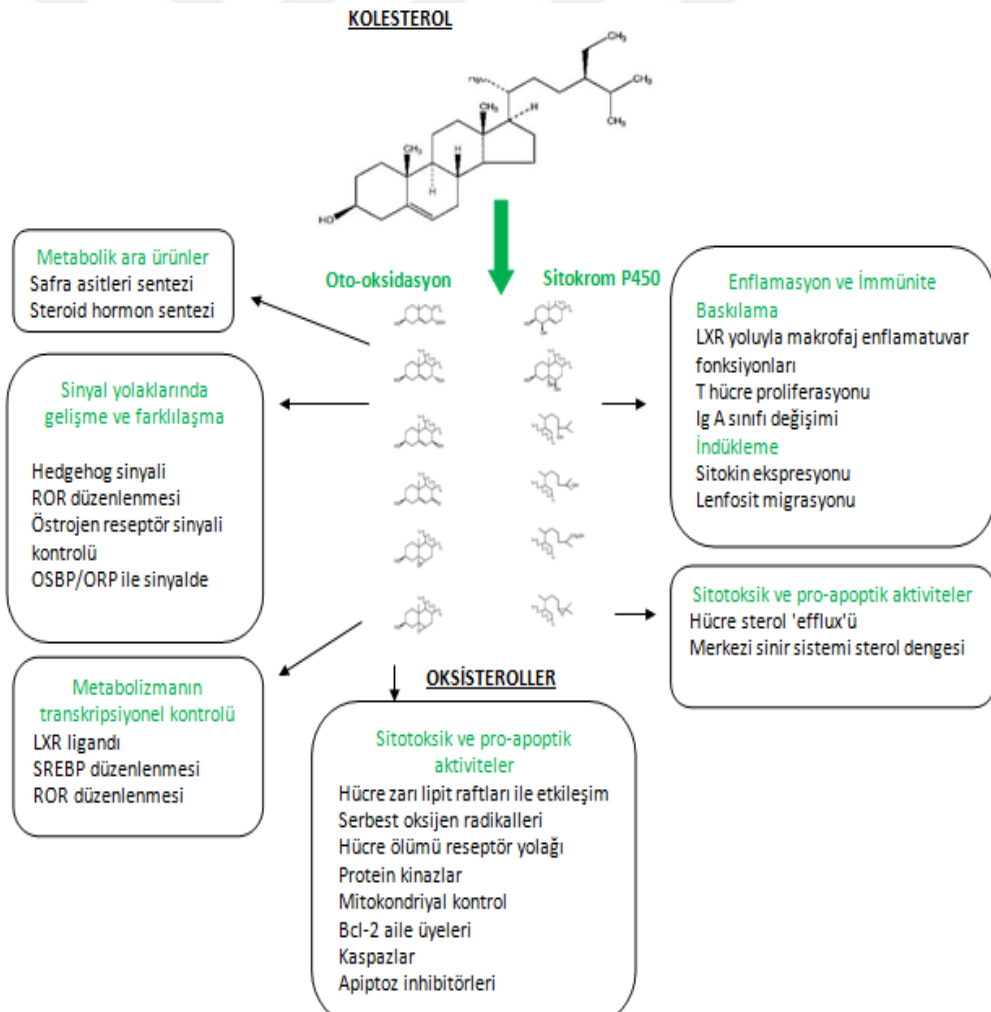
KOLESTEROL

$CH_3$ $CH_3$ $CH_3$ $CH_3$ H $CH_3$ H H HO H

Oto-oksidasyon

Sitokrom P450

Metabolik ara ürünler
Safra asitleri sentezi
Steroid hormon sentezi

Sinyal yolaklarında gelişme ve farklılaşma

Hedgehog sinyali
ROR düzenlenmesi
Östrojen reseptör sinyali kontrolü
OSBP/ORP ile sinyalde

Metabolizmanın transkripsiyonel kontrolü
LXR ligandı
SREBP düzenlenmesi
ROR düzenlenmesi

Enflamasyon ve İmmünite
Baskılama
LXR yoluyla makrofaj enflamatuvar fonksiyonları
T hücre proliferasyonu
Ig A sınıfı değişimi
İndükleme
Sitokin ekspresyonu
Lenfosit migrasyonu

Sitotoksik ve pro-apoptik aktiviteler
Hücre sterol 'efflux'ü
Merkezi sinir sistemi sterol dengesi

OKSİSTEROLLER

Sitotoksik ve pro-apoptik aktiviteler
Hücre zarı lipit raftları ile etkileşim
Serbest oksijen radikalleri
Hücre ölümü reseptör yolağı
Protein kinazlar
Mitokondriyal kontrol
Bcl-2 aile üyeleri
Kaspazlar
Apiptoz inhibitörleri